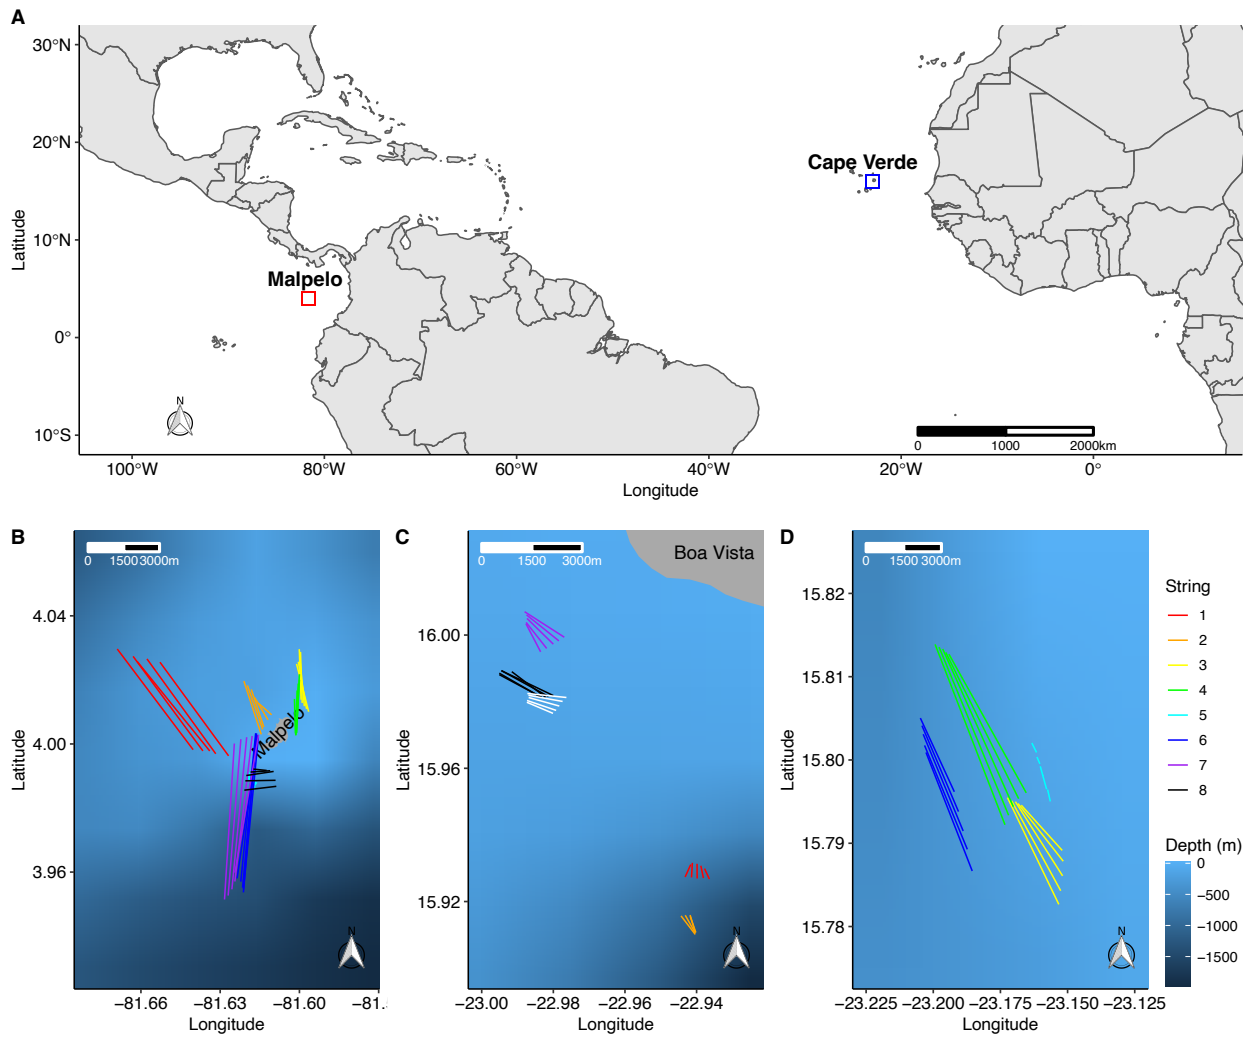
A

30°N
20°N
10°N
0°
10°S

Latitude

Cape Verde

Malpelo

N

0 1000 2000km

100°W 80°W 60°W 40°W 20°W 0°

Longitude

B

0 1500 3000m

4.04
4.00
3.96

Latitude

Malpelo

N

−81.66 −81.63 −81.60 −81.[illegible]

Longitude

C

0 1500 3000m

Boa Vista

16.00
15.96
15.92

Latitude

N

−23.00 −22.98 −22.96 −22.94

Longitude

D

0 1500 3000m

15.82
15.81
15.80
15.79
15.78

Latitude

N

−23.225 −23.200 −23.175 −23.150 −23.125

Longitude

String
1
2
3
4
5
6
7
8

Depth (m)
0
−500
−1000
−1500